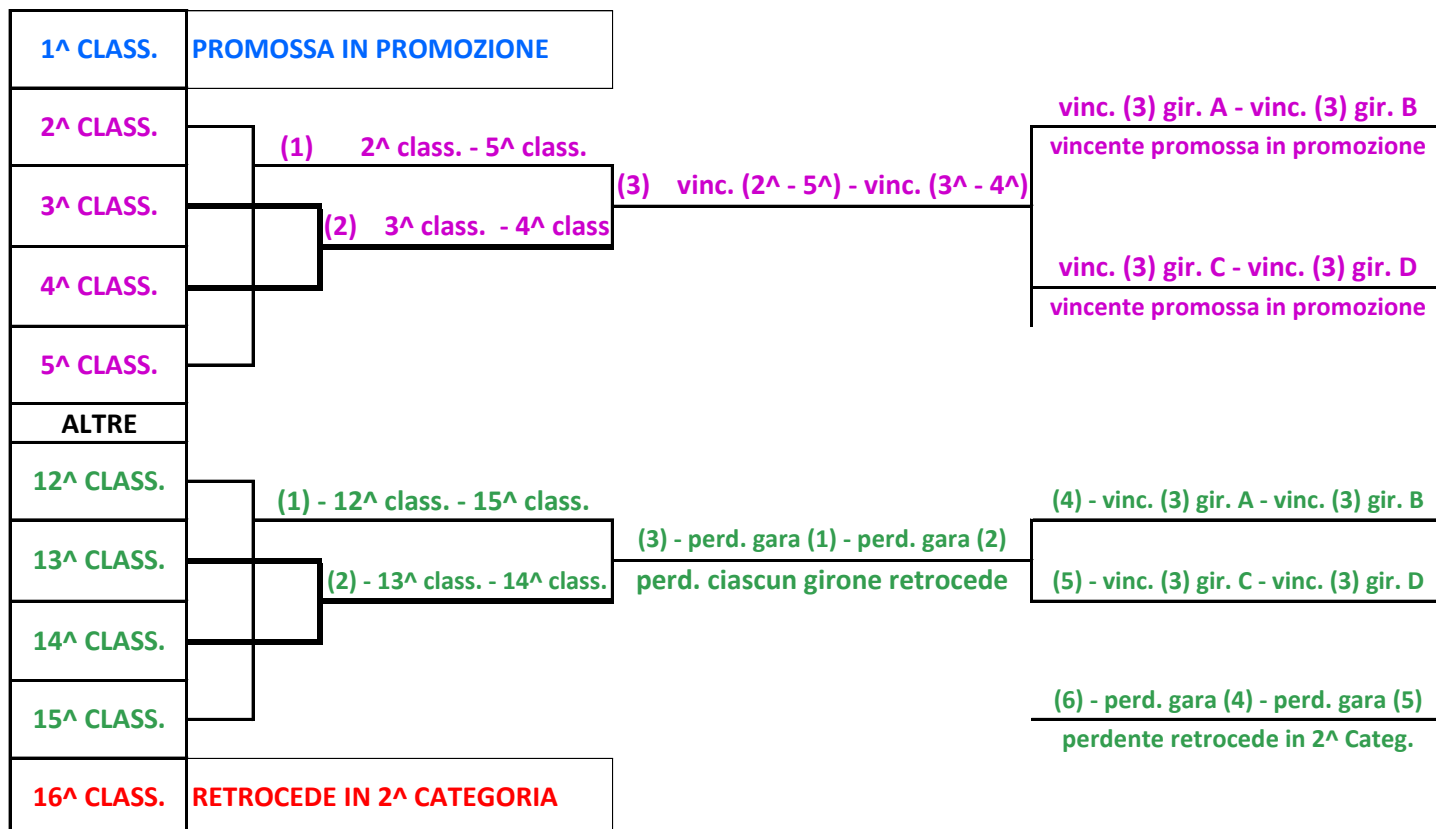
1^ CLASS. PROMOSSA IN PROMOZIONE

2^ CLASS.

3^ CLASS.

4^ CLASS.

5^ CLASS.

(1) 2^ class. - 5^ class.

(2) 3^ class. - 4^ class

(3) vinc. (2^ - 5^) - vinc. (3^ - 4^)

vinc. (3) gir. A - vinc. (3) gir. B

vincente promossa in promozione

vinc. (3) gir. C - vinc. (3) gir. D

vincente promossa in promozione

ALTRE

12^ CLASS.

13^ CLASS.

14^ CLASS.

15^ CLASS.

(1) - 12^ class. - 15^ class.

(2) - 13^ class. - 14^ class.

(3) - perd. gara (1) - perd. gara (2)

perd. ciascun girone retrocede

(4) - vinc. (3) gir. A - vinc. (3) gir. B

(5) - vinc. (3) gir. C - vinc. (3) gir. D

(6) - perd. gara (4) - perd. gara (5)

perdente retrocede in 2^ Categ.

16^ CLASS. RETROCEDE IN 2^ CATEGORIA